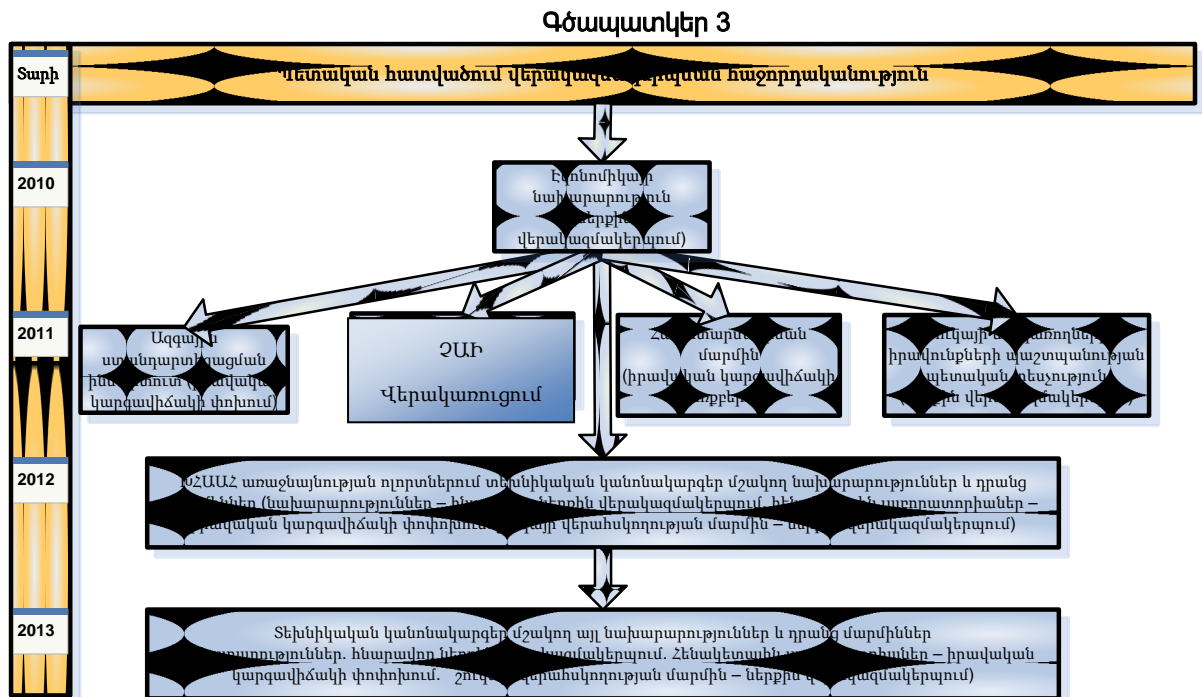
Գծապատկեր 3

Տարի

Պետական հատվածում վերակազմավորման հաջորդականություն

2010

Էկոնոմիկայի նախարարություն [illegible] վերակազմակերպում)

2011

Ազգային ստանդարտացման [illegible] (իրավական կարգավիճակի փոխում)

ՉԱԻ Վերակառուցում

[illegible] մարմին (իրավական կարգավիճակի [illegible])

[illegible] իրավունքների պաշտպանության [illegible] պետական տեսչություն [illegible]

2012

ՄՇԱՀ առաջնայնության ոլորտներում տեխնիկական կանոնակարգեր մշակող նախարարություններ և դրանց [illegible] (նախարարություններ – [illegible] վերակազմակերպում, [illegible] – իրավական կարգավիճակի փոփոխում, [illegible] վերահսկողության մարմին – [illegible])

2013

Տեխնիկական կանոնակարգեր մշակող այլ նախարարություններ և դրանց մարմիններ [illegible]ություններ. հնարավոր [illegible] վերակազմակերպում. Հենակետային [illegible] – իրավական կարգավիճակի փոփոխում. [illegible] վերահսկողության մարմին – ներքին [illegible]ազմակերպում)